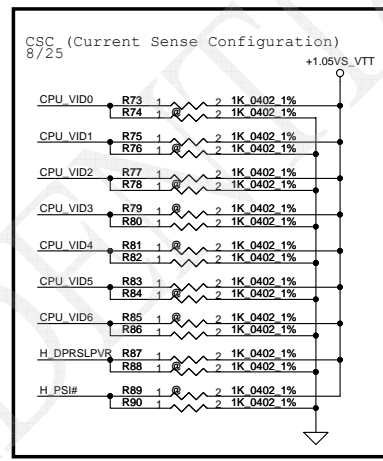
CSC (Current Sense Configuration)
8/25

+1.05VS_VTT

CPU_VID0
R73 1 2 1K_0402_1%
R74 1 @ 2 1K_0402_1%

CPU_VID1
R75 1 2 1K_0402_1%
R76 1 @ 2 1K_0402_1%

CPU_VID2
R77 1 2 1K_0402_1%
R78 1 @ 2 1K_0402_1%

CPU_VID3
R79 1 @ 2 1K_0402_1%
R80 1 2 1K_0402_1%

CPU_VID4
R81 1 @ 2 1K_0402_1%
R82 1 2 1K_0402_1%

CPU_VID5
R83 1 2 1K_0402_1%
R84 1 @ 2 1K_0402_1%

CPU_VID6
R85 1 @ 2 1K_0402_1%
R86 1 2 1K_0402_1%

H_DPRSLPVR
R87 1 2 1K_0402_1%
R88 1 2 1K_0402_1%

H_PSI#
R89 1 @ 2 1K_0402_1%
R90 1 2 1K_0402_1%